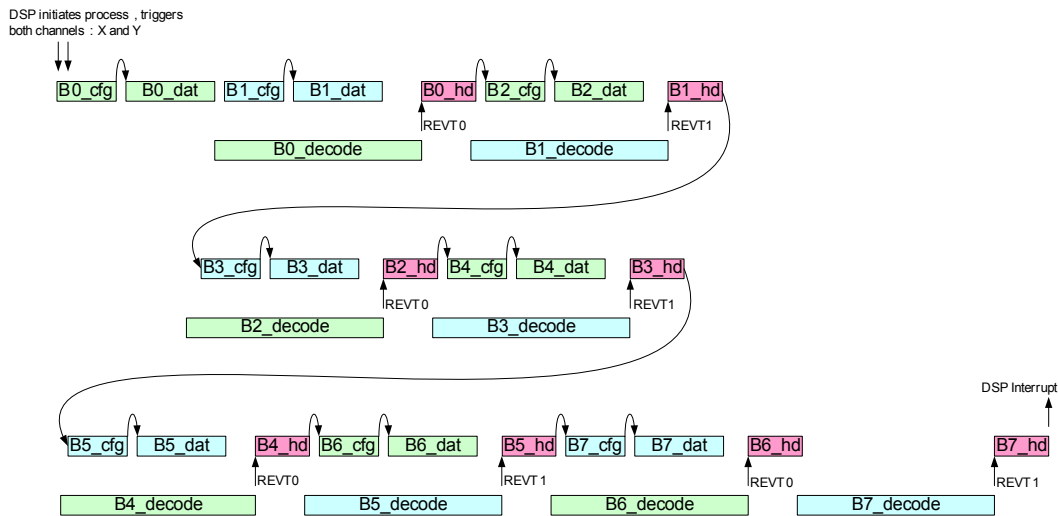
DSP initiates process , triggers both channels : X and Y

B0_cfg B0_dat B1_cfg B1_dat B0_hd B2_cfg B2_dat B1_hd

REVT0 REVT1

B0_decode B1_decode

B3_cfg B3_dat B2_hd B4_cfg B4_dat B3_hd

REVT0 REVT1

B2_decode B3_decode

DSP Interrupt

B5_cfg B5_dat B4_hd B6_cfg B6_dat B5_hd B7_cfg B7_dat B6_hd B7_hd

REVT0 REVT1 REVT0 REVT1

B4_decode B5_decode B6_decode B7_decode